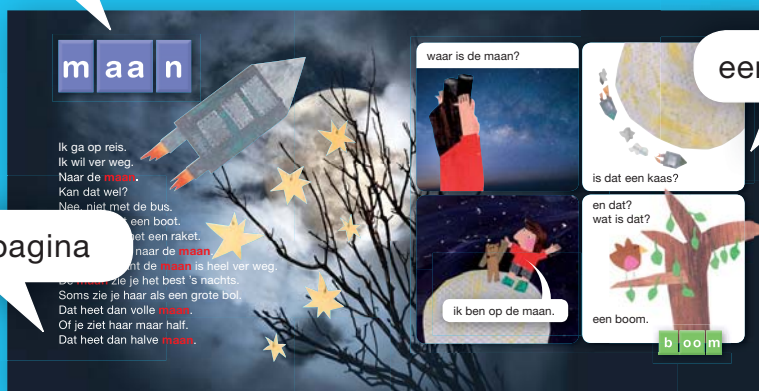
m a a n

Ik ga op reis.
Ik wil ver weg.
Naar de maan.
Kan dat wel?
Nee, niet met de bus.
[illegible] een boot.
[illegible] eet een raket.
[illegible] naar de maan.
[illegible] nt de maan is heel ver weg.
De maan zie je het best 's nachts.
Soms zie je haar als een grote bol.
Dat heet dan volle maan.
Of je ziet haar maar half.
Dat heet dan halve maan.

pagina

waar is de maan?

ik ben op de maan.

een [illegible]

is dat een kaas?

en dat?
wat is dat?

een boom.

b o o m